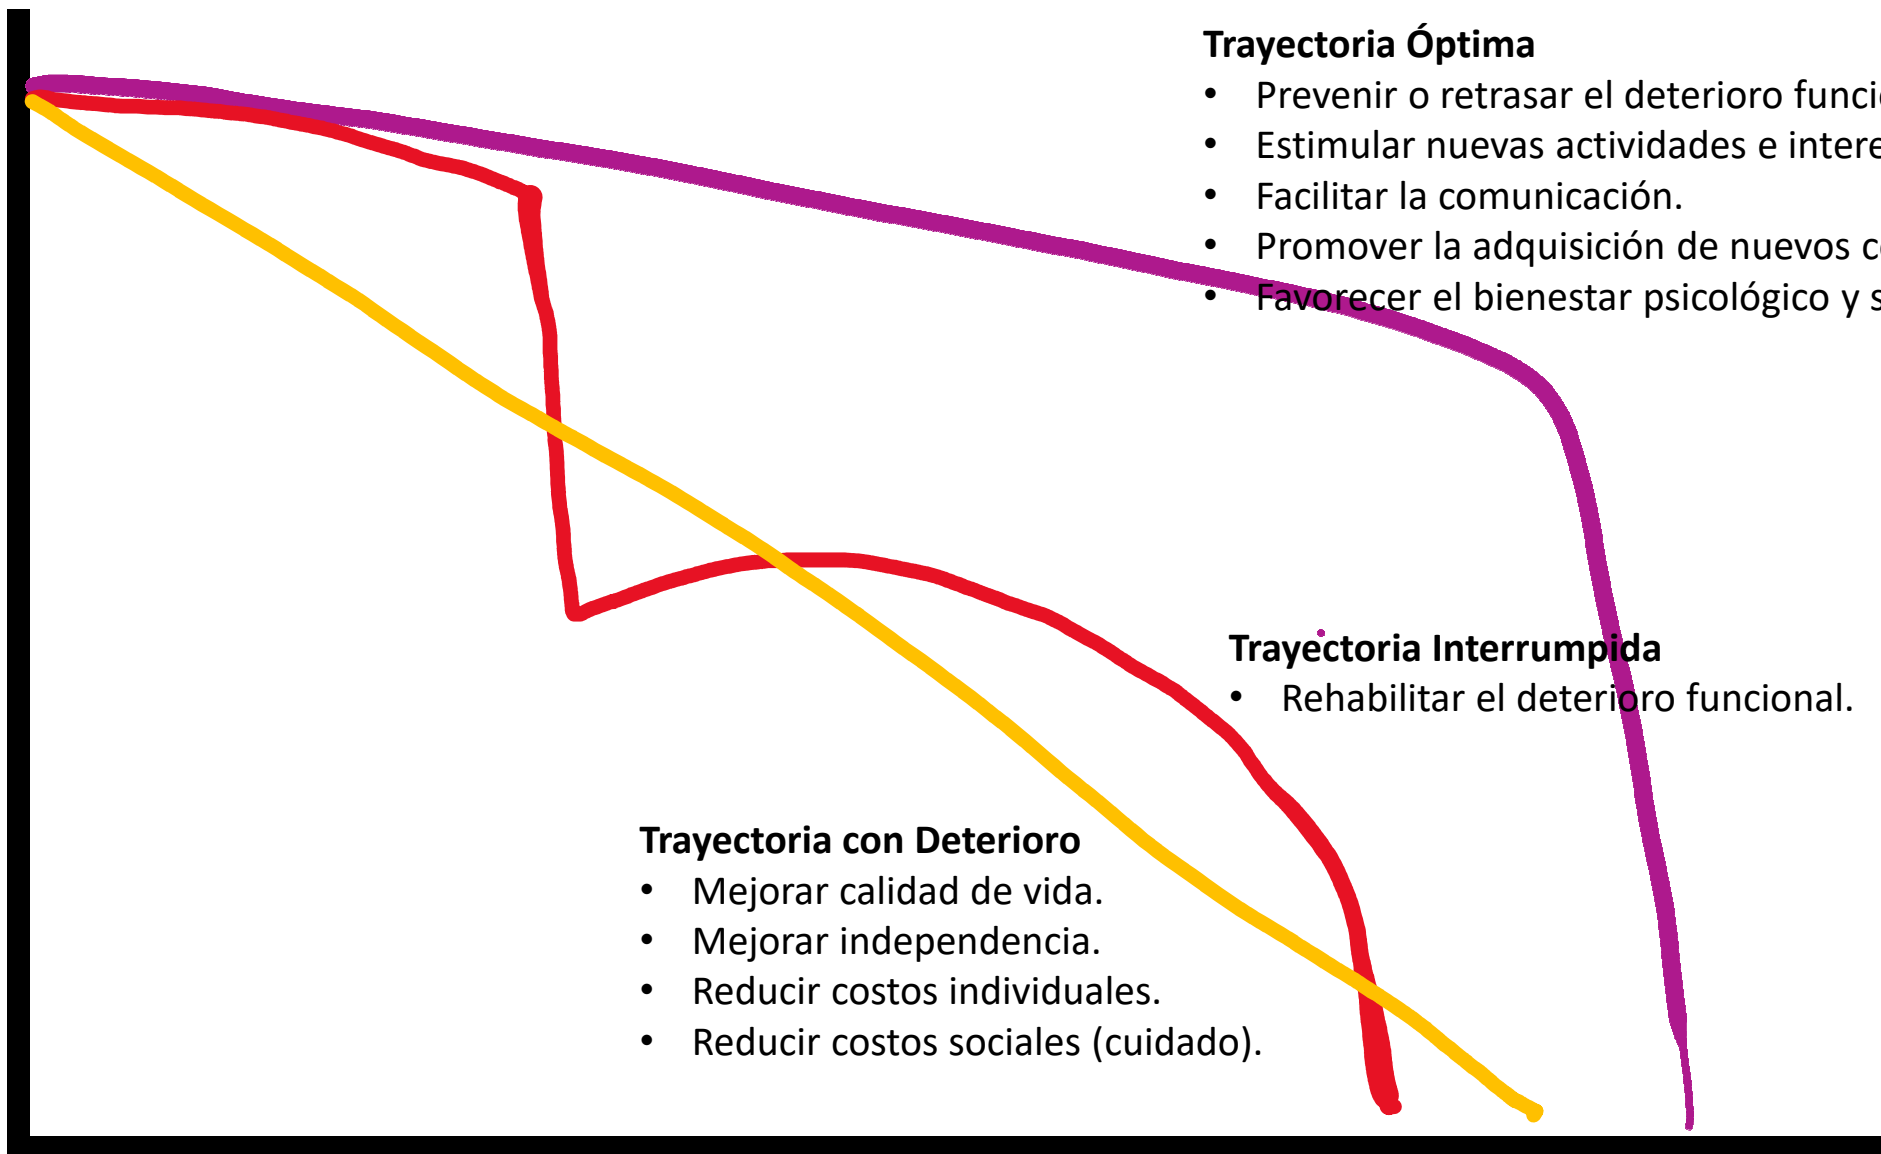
Trayectoria Óptima
• Prevenir o retrasar el deterioro funci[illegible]
• Estimular nuevas actividades e intere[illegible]
• Facilitar la comunicación.
• Promover la adquisición de nuevos c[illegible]
• Favorecer el bienestar psicológico y s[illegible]

Trayectoria Interrumpida
• Rehabilitar el deterioro funcional.

Trayectoria con Deterioro
• Mejorar calidad de vida.
• Mejorar independencia.
• Reducir costos individuales.
• Reducir costos sociales (cuidado).